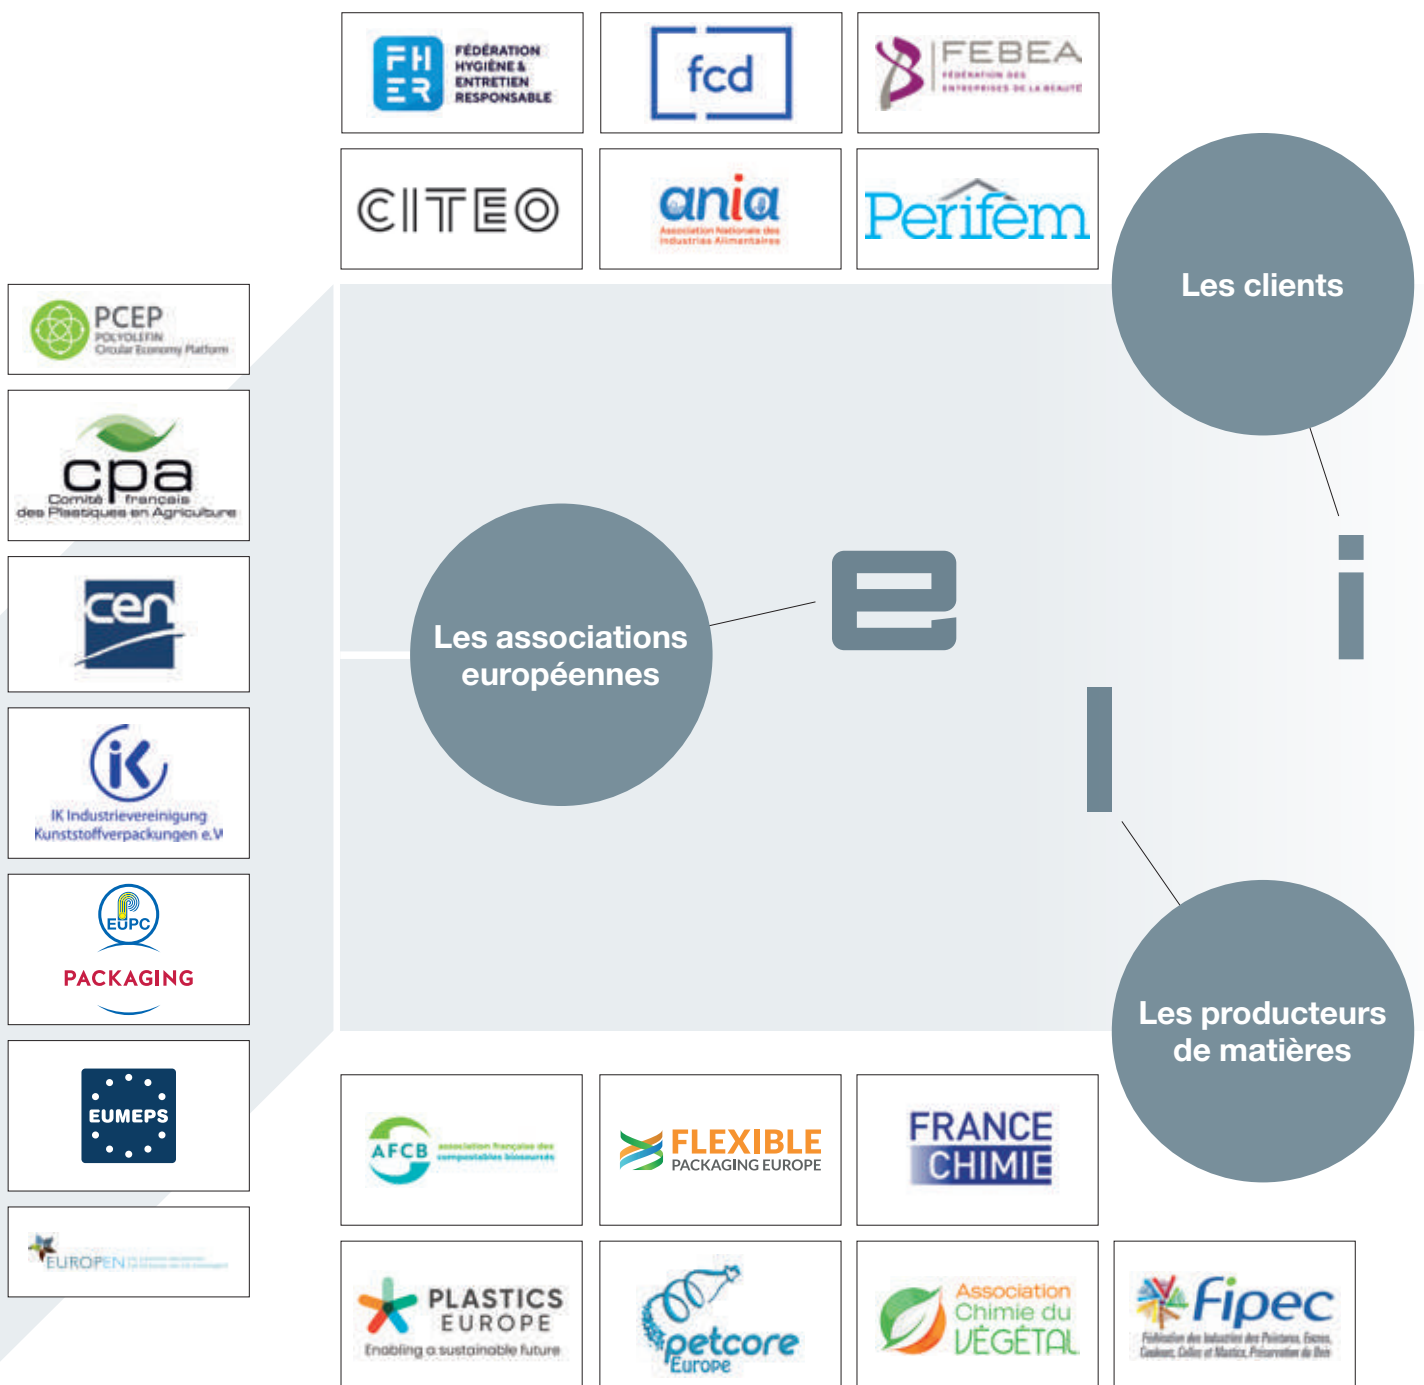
FH ER FÉDÉRATION HYGIÈNE & ENTRETIEN RESPONSABLE

fcd

FEBEA FÉDÉRATION DES ENTREPRISES DE LA BEAUTÉ

CITEO

ania Association Nationale des Industries Alimentaires

Perifem

Les clients

PCEP POLYOLEFIN Circular Economy Platform

cpa Comité français des Plastiques en Agriculture

cen

IK Industrievereinigung Kunststoffverpackungen e.V

EUPC PACKAGING

EUMEPS

EUROPEN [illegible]

Les associations européennes

e

i

l

Les producteurs de matières

AFCB association française des compostables biosourcés

FLEXIBLE PACKAGING EUROPE

FRANCE CHIMIE

PLASTICS EUROPE Enabling a sustainable future

petcore Europe

Association Chimie du VÉGÉTAL

Fipec Fédération des Industries des Peintures, Encres, Couleurs, Colles et Adhésifs, Préservation du Bois